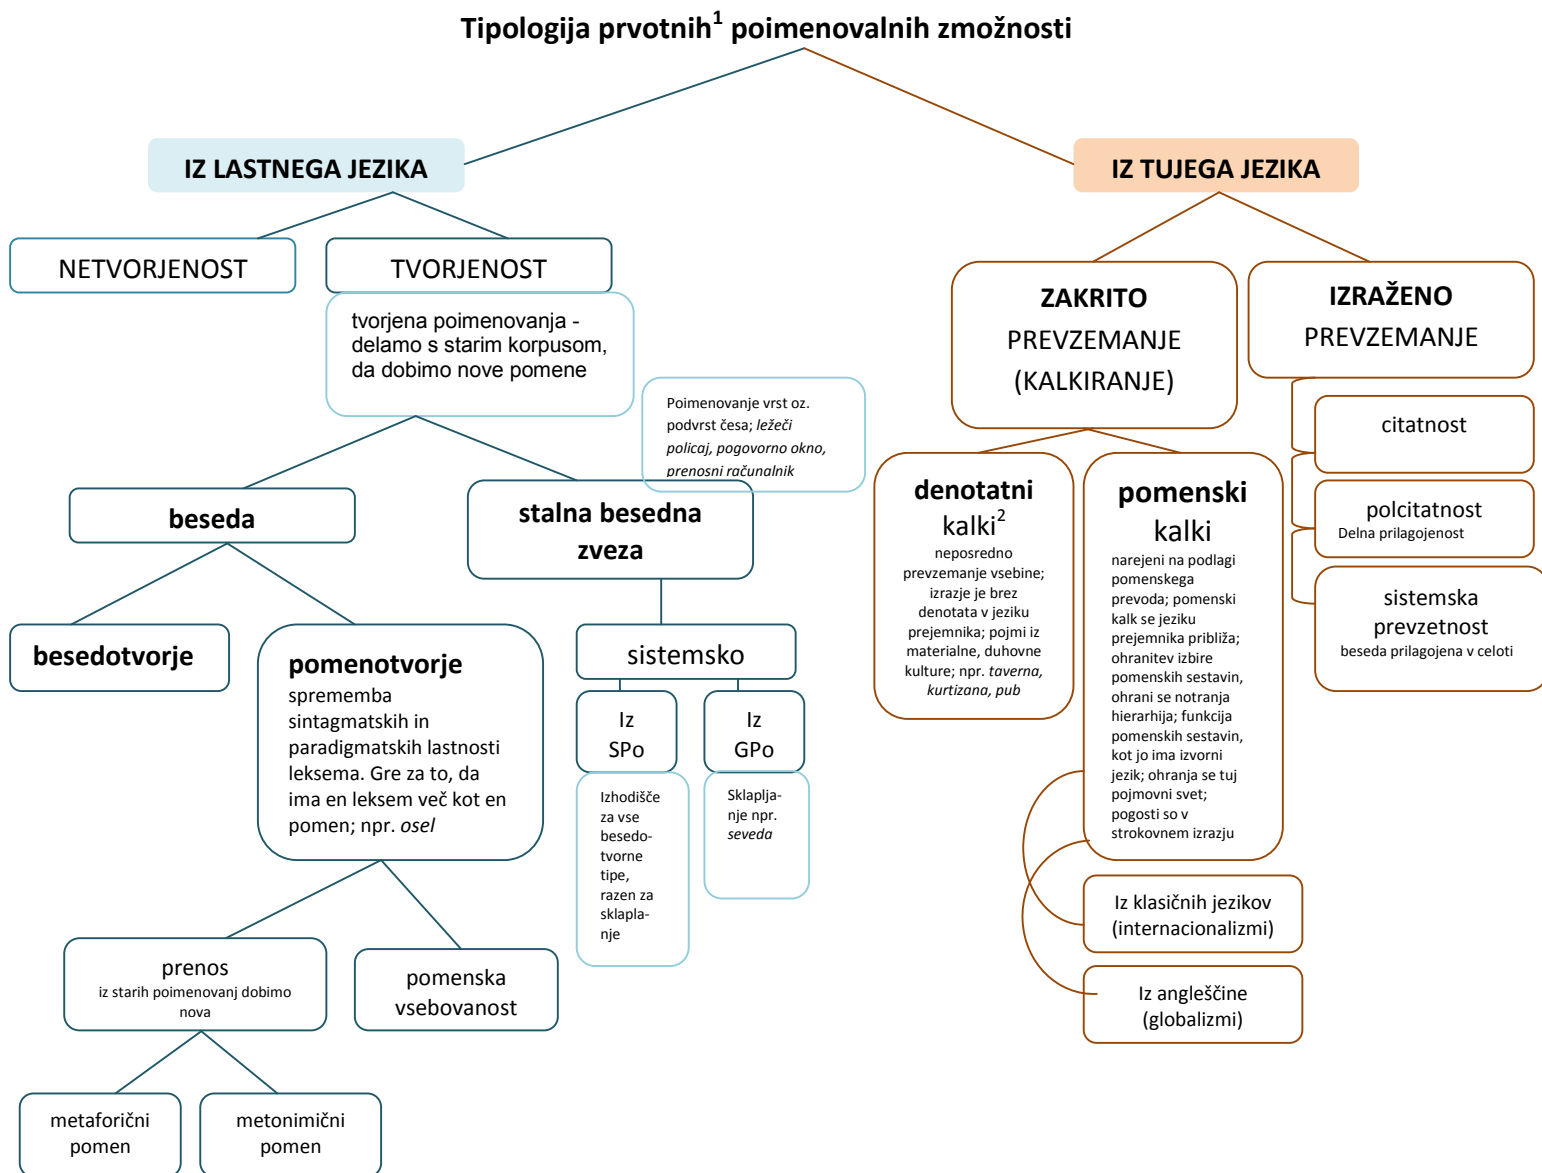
Tipologija prvotnih$^1$ poimenovalnih zmožnosti

IZ LASTNEGA JEZIKA

IZ TUJEGA JEZIKA

NETVORJENOST

TVORJENOST

tvorjena poimenovanja - delamo s starim korpusom, da dobimo nove pomene

Poimenovanje vrst oz. podvrst česa; *ležeči policaj, pogovorno okno, prenosni računalnik*

beseda

stalna besedna zveza

besedotvorje

pomenotvorje
sprememba sintagmatskih in paradigmatskih lastnosti leksema. Gre za to, da ima en leksem več kot en pomen; npr. *osel*

sistemsko

Iz SPo

Iz GPo

Izhodišče za vse besedotvorne tipe, razen za sklaplja­nje

Sklaplja­nje npr. *seveda*

prenos
iz starih poimenovanj dobimo nova

pomenska vsebovanost

metaforični pomen

metonimični pomen

ZAKRITO PREVZEMANJE (KALKIRANJE)

IZRAŽENO PREVZEMANJE

citatnost

polcitatnost
Delna prilagojenost

sistemska prevzetnost
beseda prilagojena v celoti

denotatni kalki$^2$
neposredno prevzemanje vsebine; izrazje je brez denotata v jeziku prejemnika; pojmi iz materialne, duhovne kulture; npr. *taverna, kurtizana, pub*

pomenski kalki
narejeni na podlagi pomenskega prevoda; pomenski kalk se jeziku prejemnika približa; ohranitev izbire pomenskih sestavin, ohrani se notranja hierarhija; funkcija pomenskih sestavin, kot jo ima izvorni jezik; ohranja se tuj pojmovni svet; pogosti so v strokovnem izrazju

Iz klasičnih jezikov (internacionalizmi)

Iz angleščine (globalizmi)